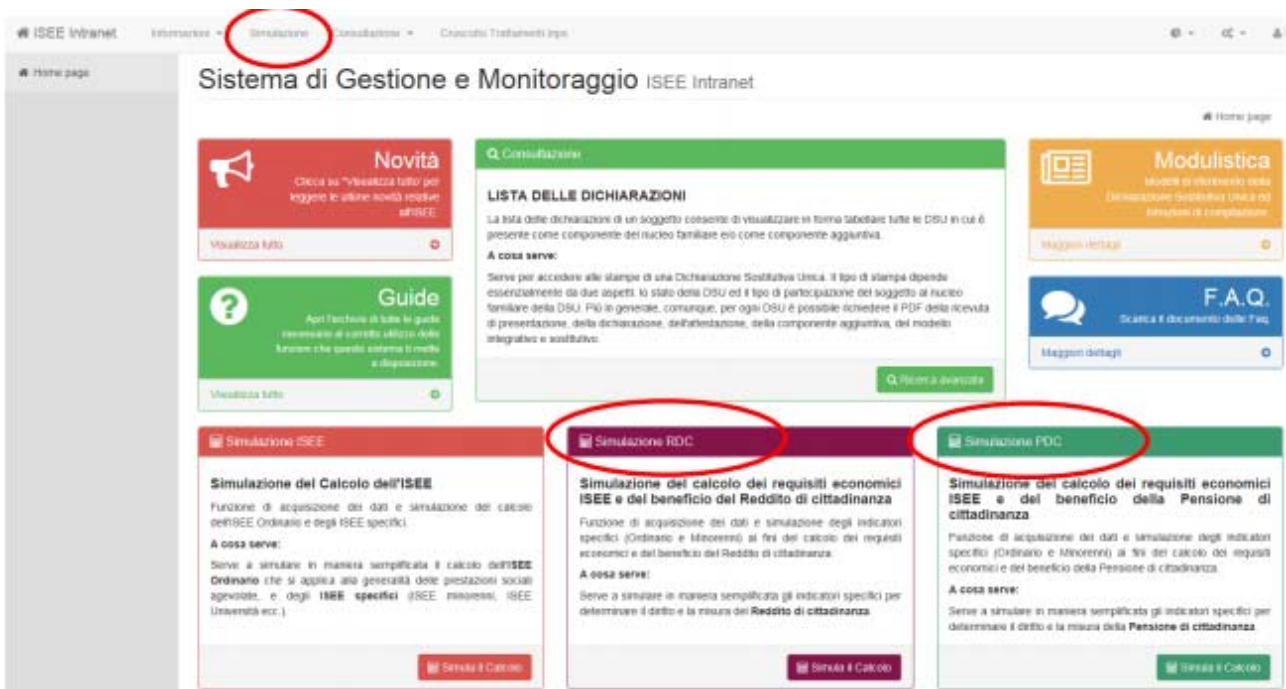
ISEE Intranet Informazioni ▾ Simulazione Consultazione ▾ Cruscotto Trattamenti Inps

Home page

Sistema di Gestione e Monitoraggio ISEE Intranet

Home page

Novità
Clicca su "Visualizza tutto" per leggere le ultime novità relative all'ISEE
Visualizza tutto

Guide
Apri l'archivio di tutte le guide necessarie al corretto utilizzo delle funzioni che questo sistema ti mette a disposizione.
Visualizza tutto

Consultazione

LISTA DELLE DICHIARAZIONI
La lista delle dichiarazioni di un soggetto consente di visualizzare in forma tabellare tutte le DSU in cui è presente come componente del nucleo familiare e/o come componente aggiuntiva.

A cosa serve:
Serve per accedere alle stampe di una Dichiarazione Sostitutiva Unica. Il tipo di stampa dipende essenzialmente da due aspetti: lo stato della DSU ed il tipo di partecipazione del soggetto al nucleo familiare della DSU. Più in generale, comunque, per ogni DSU è possibile richiedere il PDF della ricevuta di presentazione, della dichiarazione, dell'attestazione, della componente aggiuntiva, del modello integrativo e sostitutivo.

Ricerca avanzata

Modulistica
Modelli di riferimento della Dichiarazione Sostitutiva Unica ed Istruzioni di compilazione.
Maggiori dettagli

F.A.Q.
Scarica il documento delle Faq.
Maggiori dettagli

Simulazione ISEE

Simulazione del Calcolo dell'ISEE
Funzione di acquisizione dei dati e simulazione del calcolo dell'ISEE Ordinario e degli ISEE specifici.

A cosa serve:
Serve a simulare in maniera semplificata il calcolo dell'ISEE Ordinario che si applica alla generalità delle prestazioni sociali agevolate, e degli ISEE specifici (ISEE minorenni, ISEE Università ecc.).

Simula il Calcolo

Simulazione RDC

Simulazione del calcolo dei requisiti economici ISEE e del beneficio del Reddito di cittadinanza
Funzione di acquisizione dei dati e simulazione degli indicatori specifici (Ordinario e Minorenni) ai fini del calcolo dei requisiti economici e del beneficio del Reddito di cittadinanza.

A cosa serve:
Serve a simulare in maniera semplificata gli indicatori specifici per determinare il diritto e la misura del Reddito di cittadinanza.

Simula il Calcolo

Simulazione PDC

Simulazione del calcolo dei requisiti economici ISEE e del beneficio della Pensione di cittadinanza
Funzione di acquisizione dei dati e simulazione degli indicatori specifici (Ordinario e Minorenni) ai fini del calcolo dei requisiti economici e del beneficio della Pensione di cittadinanza.

A cosa serve:
Serve a simulare in maniera semplificata gli indicatori specifici per determinare il diritto e la misura della Pensione di cittadinanza.

Simula il Calcolo